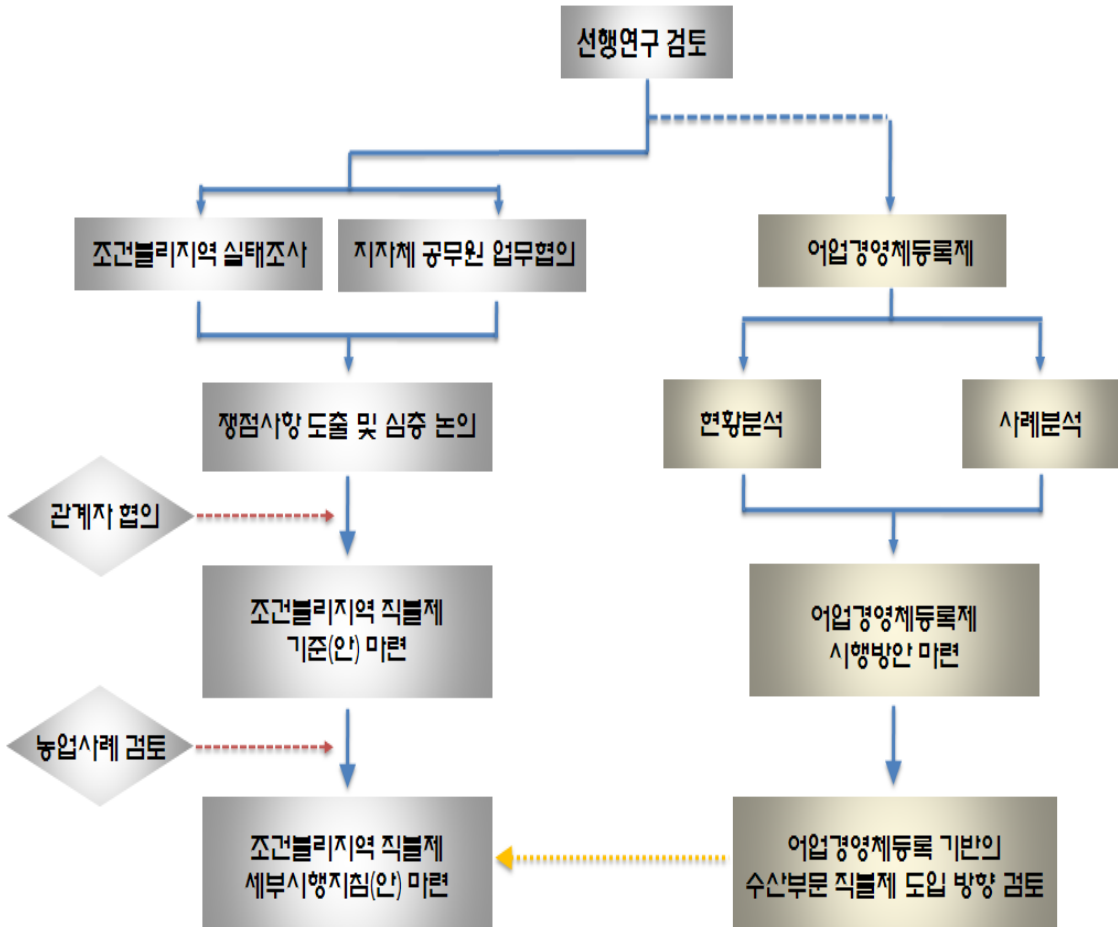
선행연구 검토

조건불리지역 실태조사

지자체 공무원 업무협의

어업경영체등록제

쟁점사항 도출 및 심층 논의

현황분석

사례분석

관계자 협의

조건불리지역 직불제 기준(안) 마련

어업경영체등록제 시행방안 마련

농업사례 검토

조건불리지역 직불제 세부시행지침(안) 마련

어업경영체등록 기반의 수산부문 직불제 도입 방향 검토